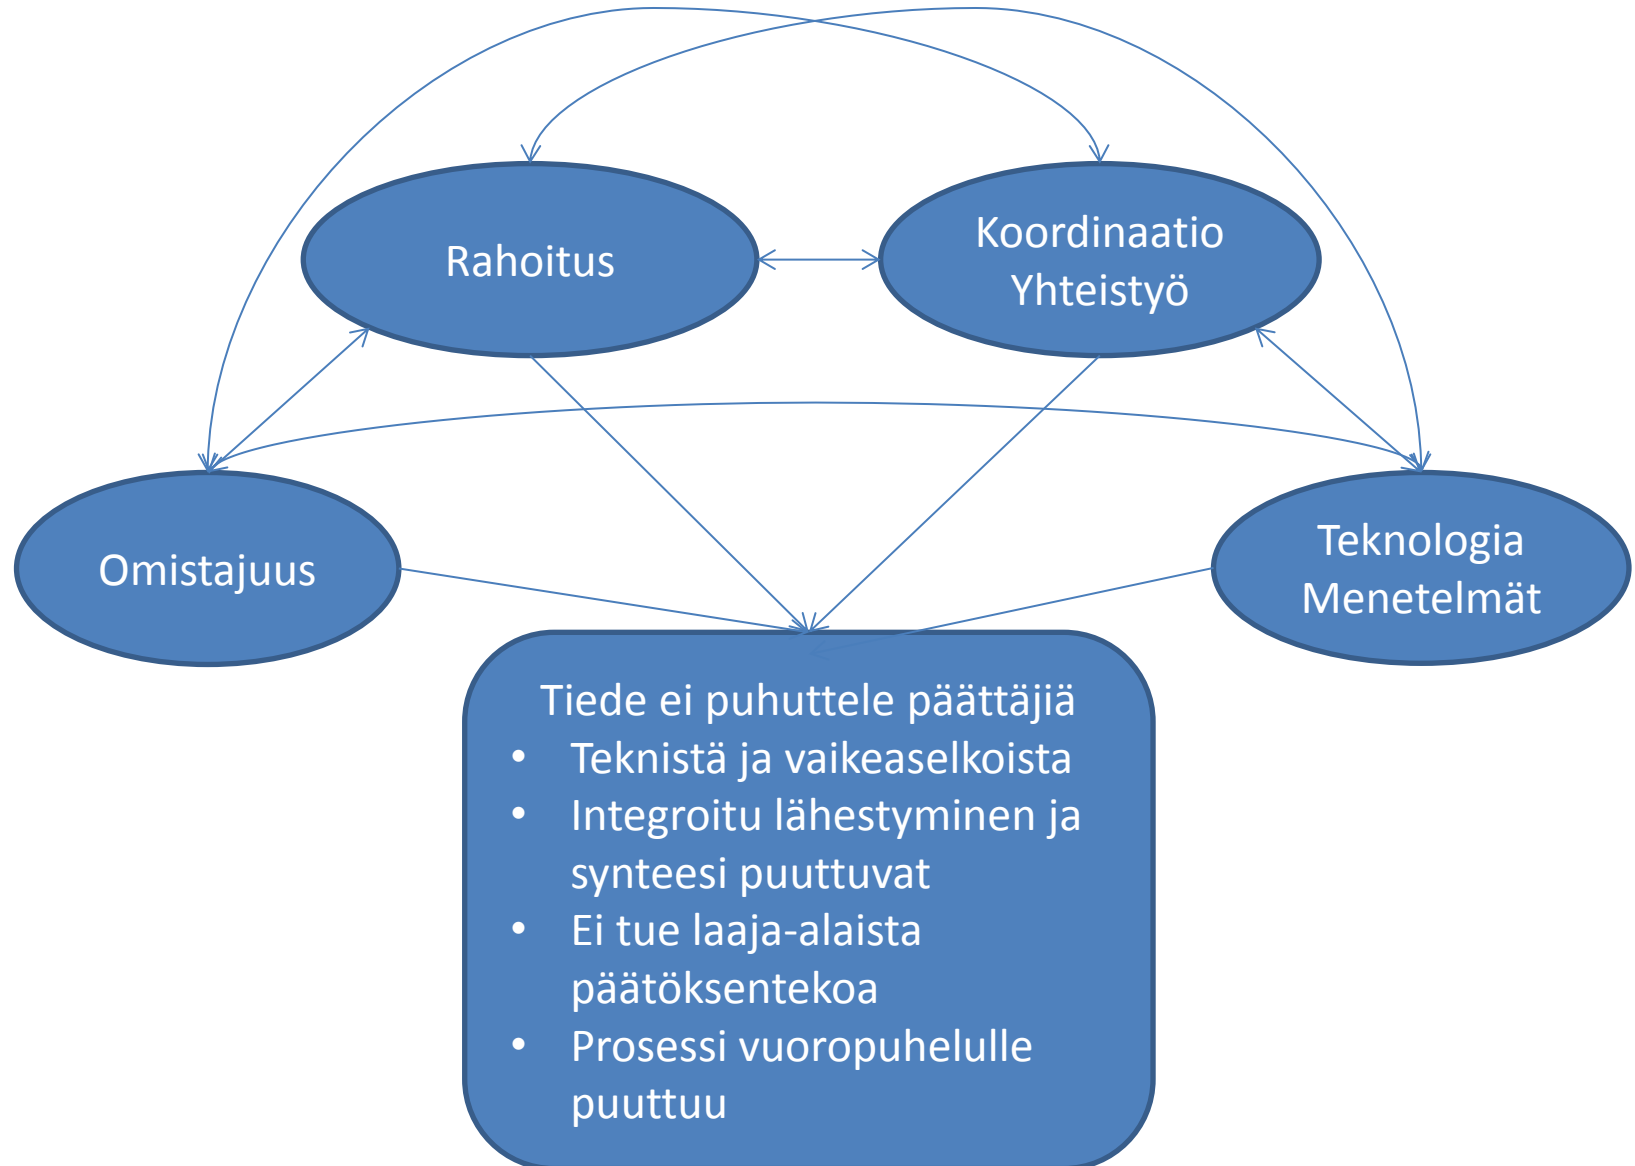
Rahoitus

Koordinaatio
Yhteistyö

Omistajuus

Teknologia
Menetelmät

Tiede ei puhuttele päättäjiä
- Teknistä ja vaikeaselkoista
- Integroitu lähestyminen ja synteesi puuttuvat
- Ei tue laaja-alaista päätöksentekoa
- Prosessi vuoropuhelulle puuttuu